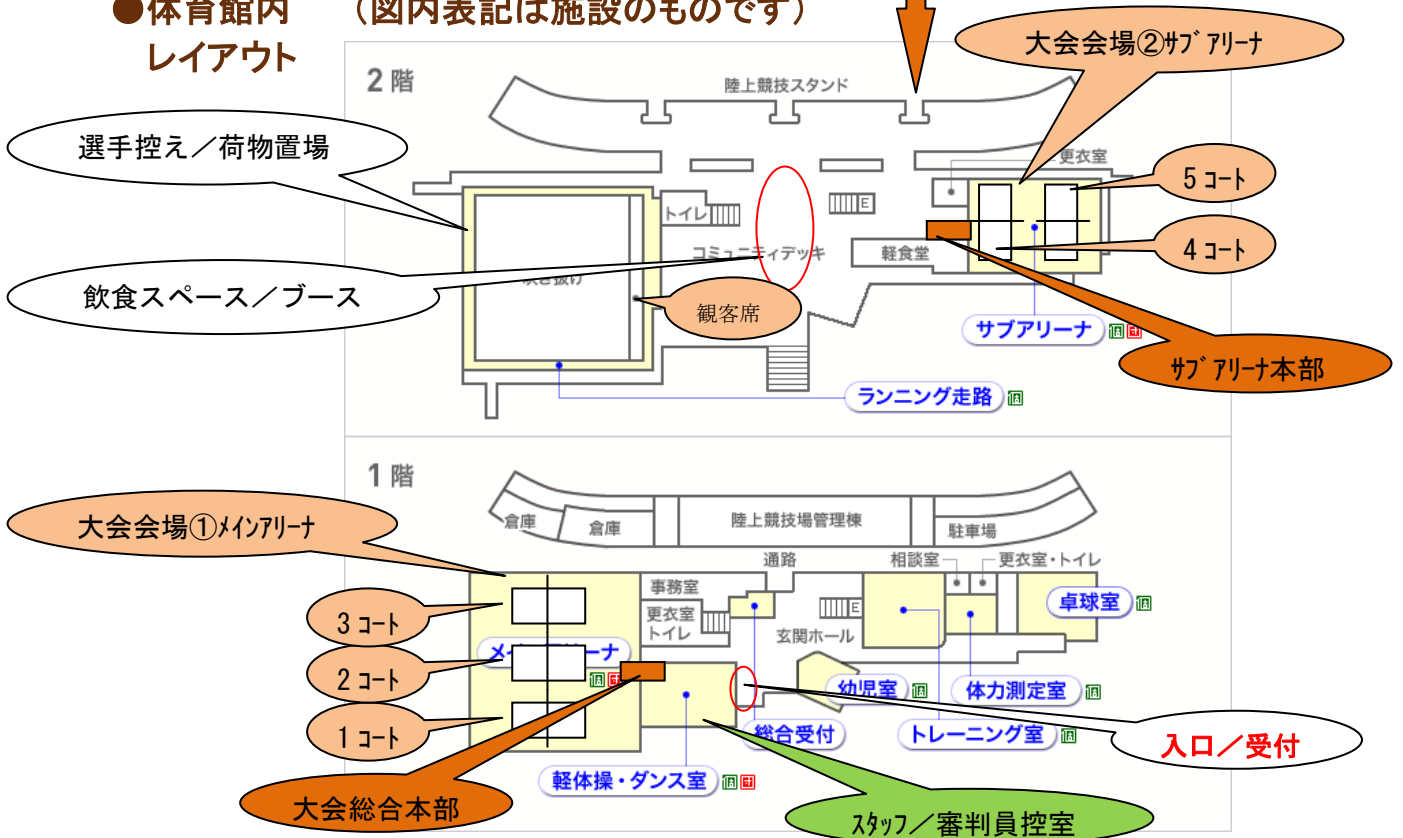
●体育館内　（図内表記は施設のものです）
レイアウト

2階
陸上競技スタンド
大会会場②ｻﾌﾞｱﾘｰﾅ
選手控え／荷物置場
更衣室
5 ｺｰﾄ
トイレ
E
コミュニティデッキ
軽食堂
4 ｺｰﾄ
飲食スペース／ブース
吹き抜け
観客席
サブアリーナ
ｻﾌﾞｱﾘｰﾅ本部
ランニング走路

1階
倉庫
倉庫
陸上競技場管理棟
駐車場
大会会場①ﾒｲﾝｱﾘｰﾅ
通路
相談室
更衣室・トイレ
事務室
更衣室
トイレ
E
卓球室
3 ｺｰﾄ
玄関ホール
メイ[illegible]ーナ
2 ｺｰﾄ
幼児室
体力測定室
1 ｺｰﾄ
総合受付
トレーニング室
入口／受付
軽体操・ダンス室
大会総合本部
ｽﾀｯﾌ／審判員控室